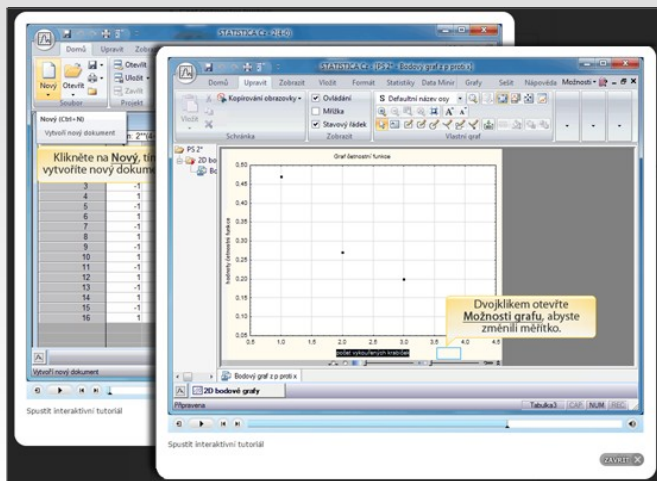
STATISTICA Cz - 2(4 t)
Domů Upravit Zobra
Nový Otevřít
Otevřít Uložit Zavřít
Soubor Projekt
Nový (Ctrl+N)
Vytvoří nový dokument
Klikněte na Nový, t vytvořte nový dokum
| 3 | -1 |
| 4 | 1 |
| 5 | -1 |
| 6 | -1 |
| 7 | -1 |
| 8 | -1 |
| 9 | -1 |
| 10 | 1 |
| 11 | -1 |
| 12 | -1 |
| 13 | -1 |
| 14 | 1 |
| 15 | -1 |
| 16 | 1 |
Vytvoří nový dokument
Spustit interaktivní tutoriál

STATISTICA Cz - PS 2* - Bodový graf z p proti x
Domů Upravit Zobrazit Vložit Formát Statistiky Data Minir Grafy Sešit Nápověda Možnosti
Vložit Kopírování obrazovky
Schránka
Ovládání Mřížka Stavový řádek
Zobrazit
Defaultní název osy
Vlastní graf
PS 2*
2D bod
Bo
Graf četnostní funkce
0,50 0,45 0,40 0,35 0,30 0,25 0,20 0,15 0,10 0,05
hodnoty četnostní funkce
0,5 1,0 1,5 2,0 2,5 3,0 3,5 4,0 4,5
počet vykoulených kraboček
Dvojklikem otevřte Možnosti grafu, abyste změnili měřítko.
Bodový graf z p proti x
2D bodové grafy
Připravena
Tabulka3 CAP NUM REC
Spustit interaktivní tutoriál
ZAVŘÍT